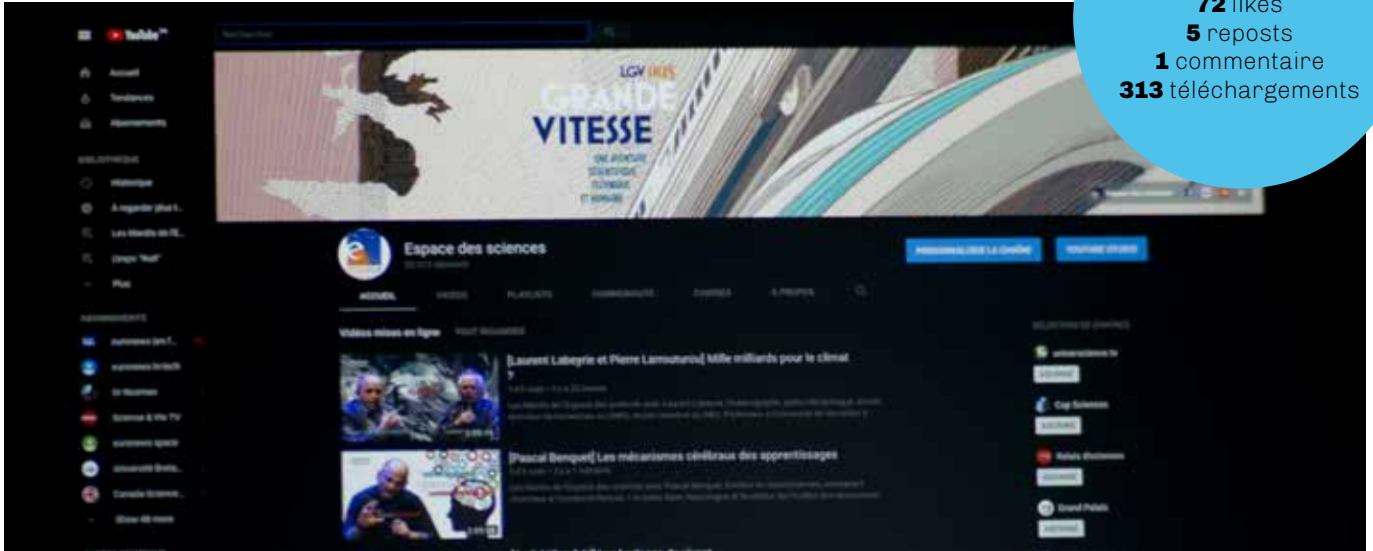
72 likes
5 reposts
1 commentaire
313 téléchargements

YouTube

Accueil
Tendances
Abonnements
BIBLIOTHÈQUE
Historique
À regarder plus t...
Les Mardis de l'E...
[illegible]
Plus
ABONNEMENTS
euronews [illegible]
euronews hi-tech
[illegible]
Science & Vie TV
euronews space
université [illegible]
Canada Science...
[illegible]

LGV 1925
GRANDE
VITESSE
UNE AVENTURE SCIENTIFIQUE TECHNIQUE ET HUMAINE

Espace des sciences
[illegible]

PERSONNALISER LA CHAÎNE
YOUTUBE STUDIO

ACCUEIL
VIDÉOS
PLAYLISTS
COMMUNAUTÉ
CHAÎNES
À PROPOS

Vidéos mises en ligne
TOUT REGARDER

[Laurent Labeyrie et Pierre Larrouturou] Mille milliards pour le climat ?
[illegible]

[Pascal Benquet] Les mécanismes cérébraux des apprentissages
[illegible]

SÉLECTION DE CHAÎNES
universcience.tv
S'ABONNER
Cap Sciences
S'ABONNER
Relais d'sciences
S'ABONNER
Grand Palais
S'ABONNER